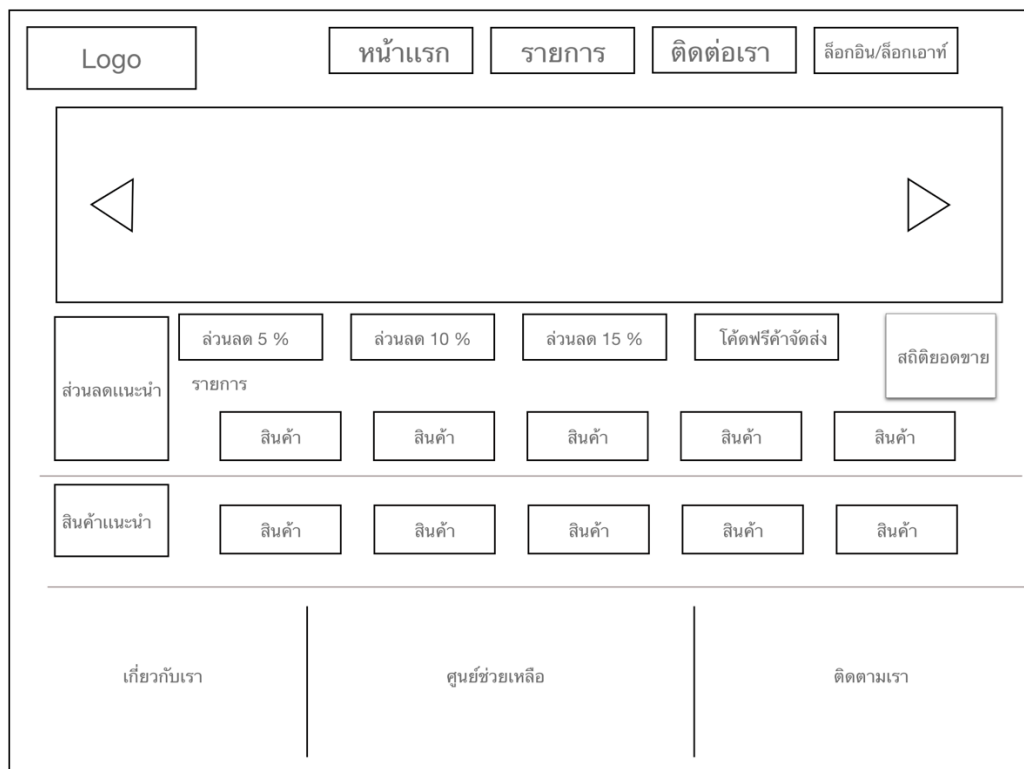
Logo

หน้าแรก

รายการ

ติดต่อเรา

ล็อกอิน/ล็อกเอาท์

ส่วนลดแนะนำ

ส่วนลด 5 %

ส่วนลด 10 %

ส่วนลด 15 %

โค้ดฟรีค้าจัดส่ง

สถิติยอดขาย

รายการ

สินค้า

สินค้า

สินค้า

สินค้า

สินค้า

สินค้าแนะนำ

สินค้า

สินค้า

สินค้า

สินค้า

สินค้า

เกี่ยวกับเรา

ศูนย์ช่วยเหลือ

ติดตามเรา